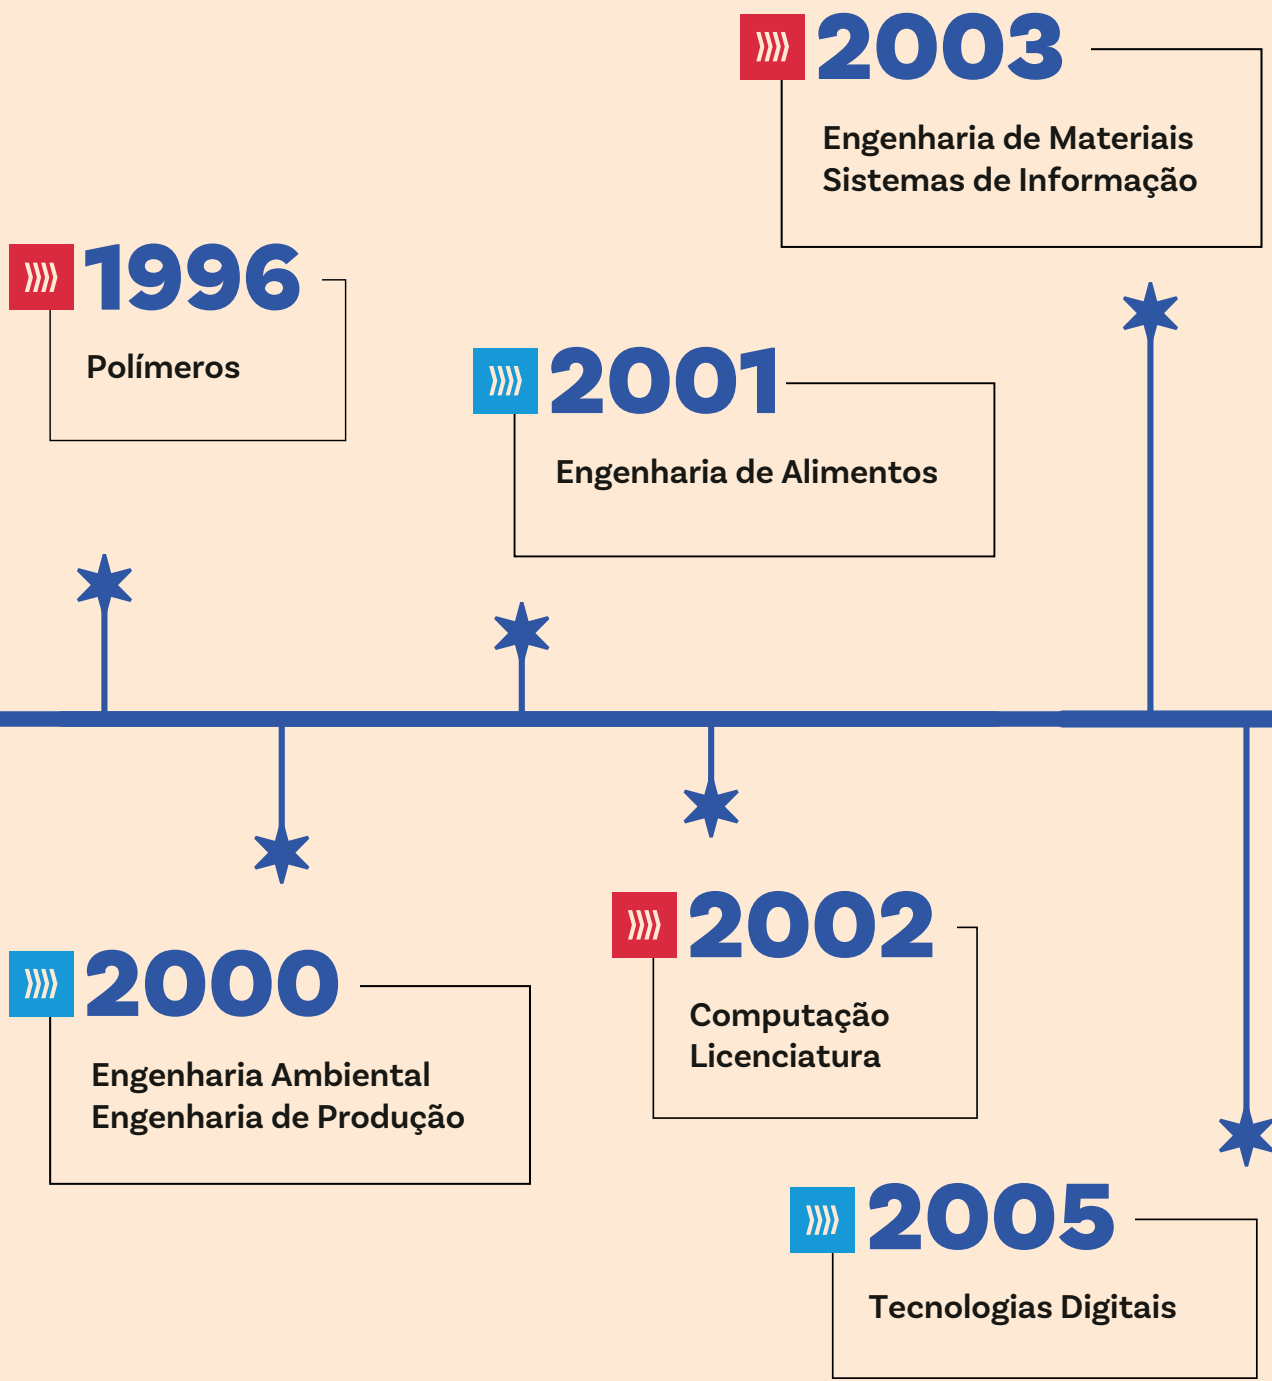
1996
Polímeros

2000
Engenharia Ambiental
Engenharia de Produção

2001
Engenharia de Alimentos

2002
Computação
Licenciatura

2003
Engenharia de Materiais
Sistemas de Informação

2005
Tecnologias Digitais